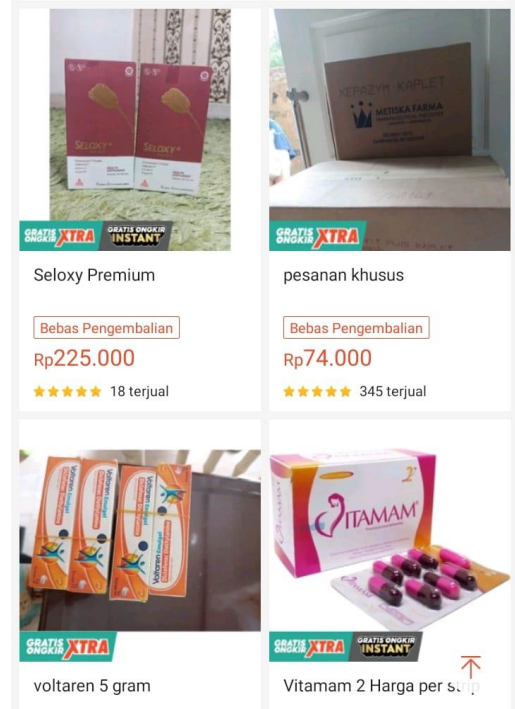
SELOXY

SELOXY

GRATIS ONGKIR XTRA

GRATIS ONGKIR INSTANT

Seloxy Premium

Bebas Pengembalian

Rp225.000

18 terjual

XEPAZYM KAPLET

MEDISKA FARMA

GRATIS ONGKIR XTRA

pesanan khusus

Bebas Pengembalian

Rp74.000

345 terjual

Voltaren Emulgel

Voltaren Emulgel

Voltaren Emulgel

GRATIS ONGKIR XTRA

voltaren 5 gram

2

VITAMAM

GRATIS ONGKIR XTRA

GRATIS ONGKIR INSTANT

Vitamam 2 Harga per s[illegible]p